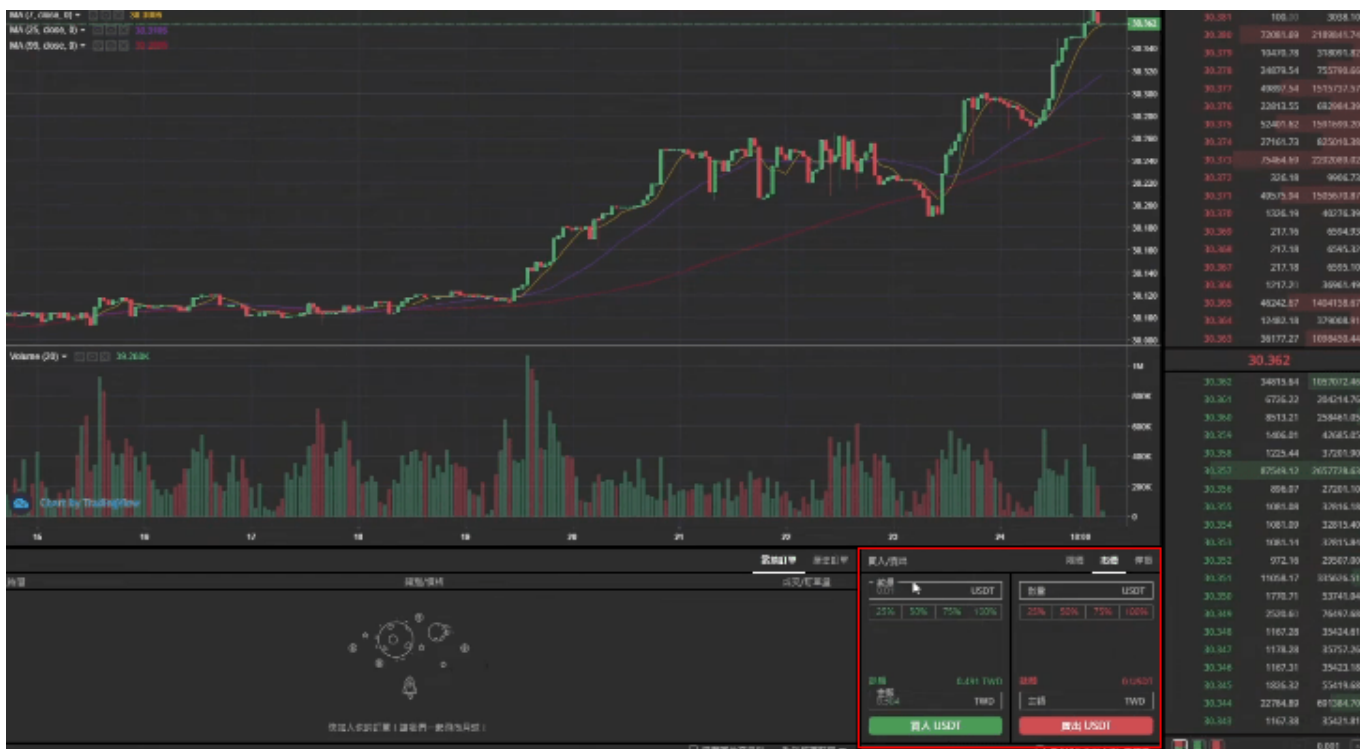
MA (7, close, 0) 30.3009
MA (25, close, 0) 30.3105
MA (99, close, 0) 30.2805

30.362
30.340
30.320
30.300
30.280
30.260
30.240
30.220
30.200
30.180
30.160
30.140
30.120
30.100
30.080

Volume (20) 39.268K

1M
800K
600K
400K
200K
0

Chart by TradingView

15 16 17 18 19 20 21 22 23 24 10:00

| 30.381 | 100.00 | 3038.10 |
|---|---|---|
| 30.380 | 72081.89 | 2189845.74 |
| 30.379 | 10470.78 | 318091.82 |
| 30.378 | 24879.54 | 755799.66 |
| 30.377 | 49897.54 | 1515737.57 |
| 30.376 | 22813.55 | 692984.39 |
| 30.375 | 52401.82 | 1591699.20 |
| 30.374 | 27161.73 | 825010.39 |
| 30.373 | 75464.69 | 2292089.82 |
| 30.372 | 326.18 | 9906.73 |
| 30.371 | 49575.94 | 1505670.87 |
| 30.370 | 1326.19 | 40276.39 |
| 30.369 | 217.16 | 6594.93 |
| 30.368 | 217.18 | 6595.37 |
| 30.367 | 217.18 | 6595.10 |
| 30.366 | 1717.31 | 39961.49 |
| 30.365 | 46242.87 | 1404158.87 |
| 30.364 | 12482.18 | 379008.81 |
| 30.363 | 36177.27 | 1098450.44 |

30.362

| 30.362 | 34815.84 | 1057072.46 |
|---|---|---|
| 30.361 | 6726.22 | 204214.70 |
| 30.360 | 8513.21 | 258461.05 |
| 30.359 | 1406.01 | 42685.05 |
| 30.358 | 1225.44 | 37201.90 |
| 30.357 | 87569.17 | 2657778.67 |
| 30.356 | 896.07 | 27201.10 |
| 30.355 | 1081.84 | 32816.59 |
| 30.354 | 1081.89 | 32813.40 |
| 30.353 | 1081.51 | 32815.84 |
| 30.352 | 972.16 | 29507.80 |
| 30.351 | 11058.17 | 335626.51 |
| 30.350 | 1770.71 | 53741.04 |
| 30.349 | 2520.61 | 76497.60 |
| 30.348 | 1167.28 | 35424.81 |
| 30.347 | 1178.28 | 35757.20 |
| 30.346 | 1167.31 | 35423.18 |
| 30.345 | 1826.32 | 55419.60 |
| 30.344 | 22784.89 | 691384.70 |
| 30.343 | 1167.38 | 35421.81 |

當前訂單 歷史訂單
市場 價格/價格 成交/數量
您沒有任何訂單

買入/賣出 限價 市價 停損
數量 0.01 USDT
25% 50% 75% 100%
餘額 0.491 TWD
金額 0.304 TWD
買入 USDT

數量 USDT
25% 50% 75% 100%
餘額 0 USDT
金額 TWD
賣出 USDT

0.001